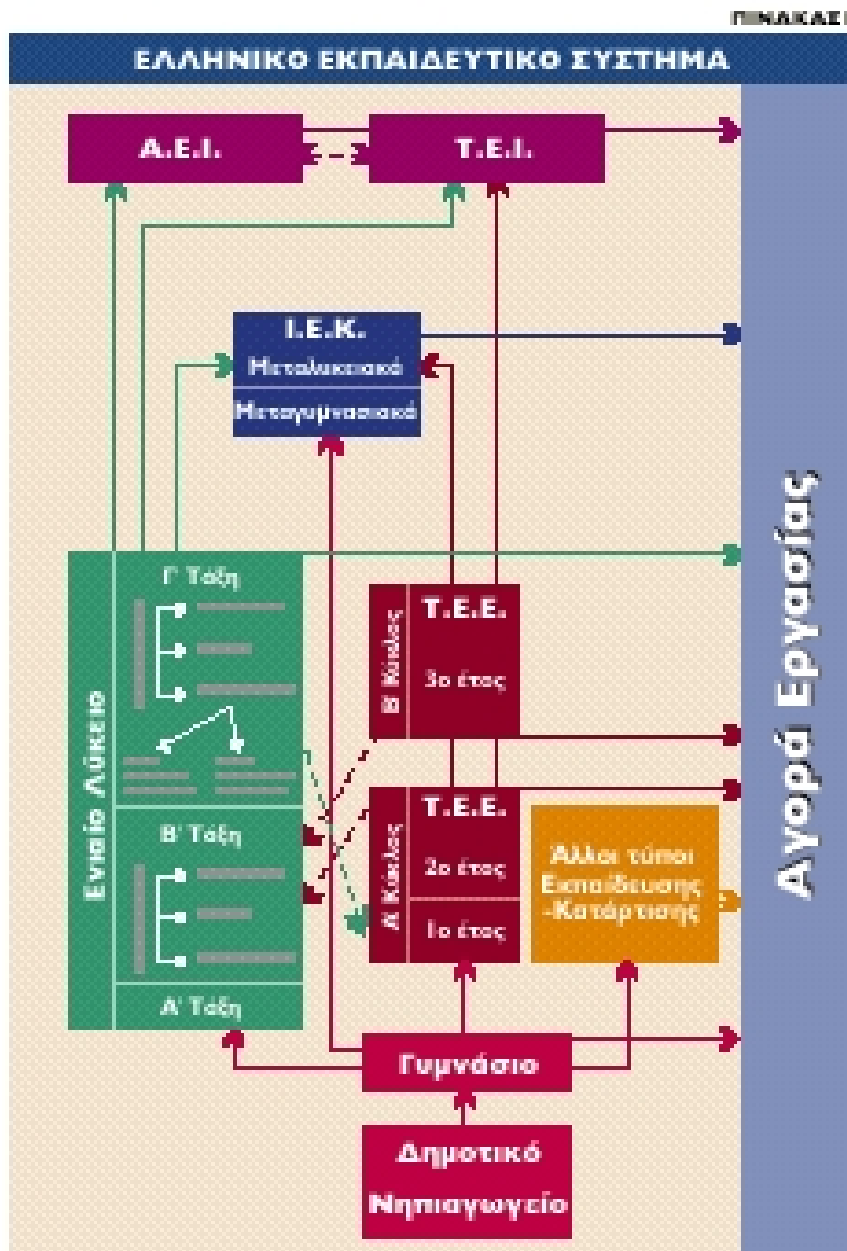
ΠΙΝΑΚΑΣ

ΕΛΛΗΝΙΚΟ ΕΚΠΑΙΔΕΥΤΙΚΟ ΣΥΣΤΗΜΑ

Α.Ε.Ι.

Τ.Ε.Ι.

Ι.Ε.Κ.
Μεταλυκειακά
Μεταγυμνασιακά

Ενιαίο Λύκειο
Γ' Τάξη
Β' Τάξη
Α' Τάξη

Β' Κύκλος
Τ.Ε.Ε.
3ο έτος

Α' Κύκλος
Τ.Ε.Ε.
2ο έτος
1ο έτος

Άλλοι τύποι Εκπαίδευσης -Κατάρτισης

Γυμνάσιο

Δημοτικό
Νηπιαγωγείο

Αγορά Εργασίας